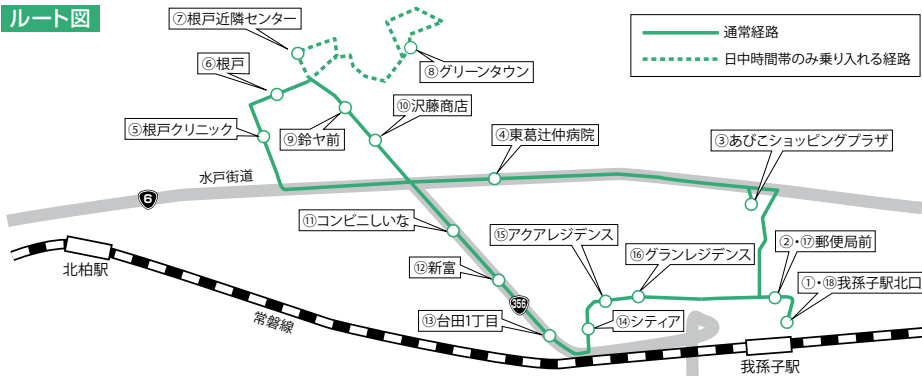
ルート図

⑦根戸近隣センター

⑥根戸

⑧グリーンタウン

⑩沢藤商店

⑤根戸クリニック

⑨鈴ヤ前

④東葛辻仲病院

③あびこショッピングプラザ

通常経路

日中時間帯のみ乗り入れる経路

水戸街道

6

⑪コンビニしいな

⑮アクアレジデンス

②・⑰郵便局前

⑯グランレジデンス

北柏駅

⑫新富

①・⑱我孫子駅北口

356

⑬台田1丁目

⑭シティア

常磐線

我孫子駅